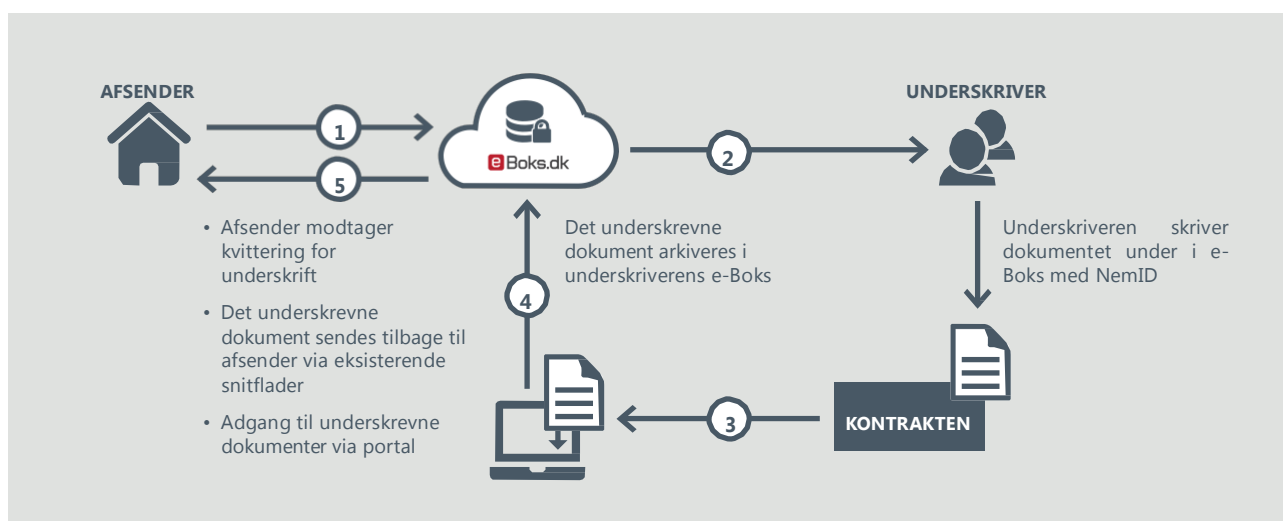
AFSENDER

1

5

eBoks.dk

2

UNDERSKRIVER

• Afsender modtager kvittering for underskrift

• Det underskrevne dokument sendes tilbage til afsender via eksisterende snitflader

• Adgang til underskrevne dokumenter via portal

4

Det underskrevne dokument arkiveres i underskriverens e-Boks

Underskriveren skriver dokumentet under i e-Boks med NemID

3

KONTRAKTEN